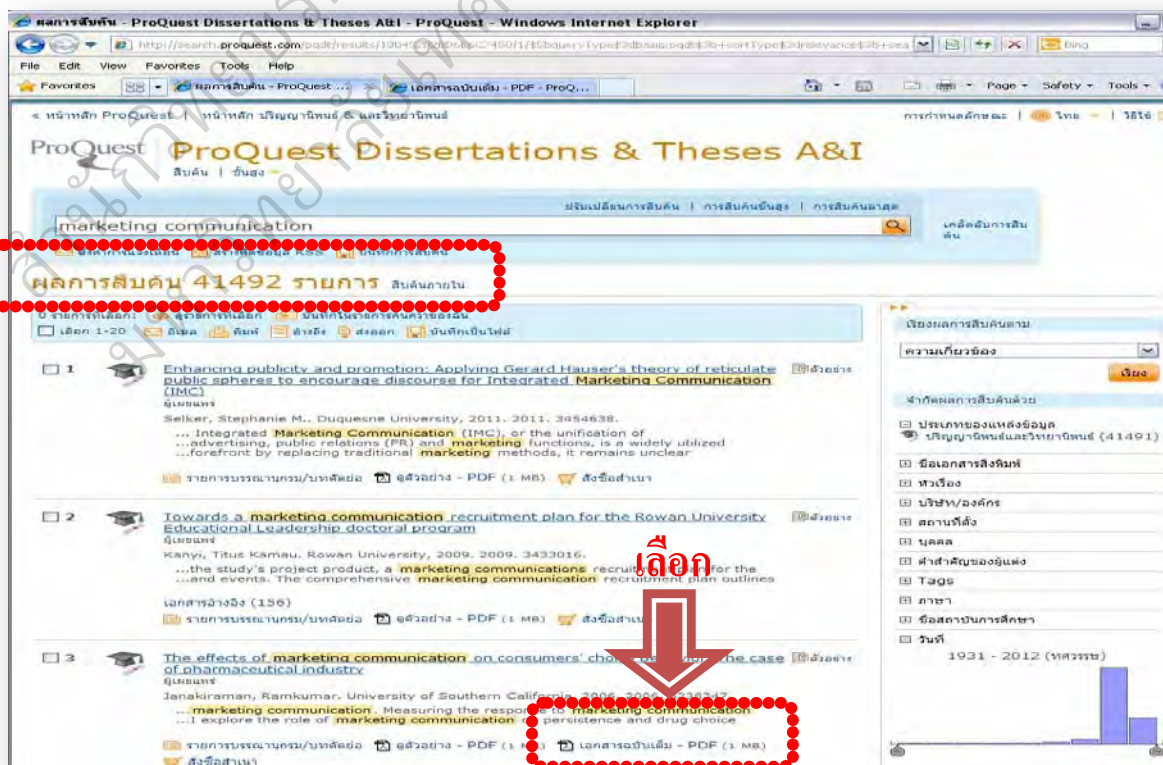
ผลการสืบค้น - ProQuest Dissertations & Theses A&I - ProQuest - Windows Internet Explorer

http://search.proquest.com/pqdt/results/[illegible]

Bing

File Edit View Favorites Tools Help

Favorites

ผลการสืบค้น - ProQuest ...

เอกสารฉบับเต็ม - PDF - ProQ...

Page • Safety • Tools •

« หน้าหลัก ProQuest | หน้าหลัก ปริญญานิพนธ์ & และวิทยานิพนธ์

การกำหนดลักษณะ | ไทย | วิธีใช้

ProQuest

ProQuest Dissertations & Theses A&I

สืบค้น | ขั้นสูง

ปรับเปลี่ยนการสืบค้น | การสืบค้นขั้นสูง | การสืบค้นล่าสุด

marketing communication

เคล็ดลับการสืบค้น

ตั้งการแจ้งเตือน | สร้างฟีดข้อมูล RSS | บันทึกการสืบค้น

ผลการสืบค้น 41492 รายการ สืบค้นภายใน

0 รายการที่เลือก: ดูรายการที่เลือก | บันทึกในรายการค้นคว้าของฉัน

เลือก 1-20 | อีเมล | พิมพ์ | อ้างอิง | ส่งออก | บันทึกเป็นไฟล์

1 Enhancing publicity and promotion: Applying Gerard Hauser's theory of reticulate public spheres to encourage discourse for Integrated Marketing Communication (IMC)

ดูตัวอย่าง

ผู้เผยแพร่

Selker, Stephanie M.. Duquesne University, 2011. 2011. 3454638.

... Integrated Marketing Communication (IMC), or the unification of ...advertising, public relations (PR) and marketing functions, is a widely utilized ...forefront by replacing traditional marketing methods, it remains unclear

รายการบรรณานุกรม/บทคัดย่อ | ดูตัวอย่าง - PDF (1 MB) | สั่งซื้อสำเนา

2 Towards a marketing communication recruitment plan for the Rowan University Educational Leadership doctoral program

ดูตัวอย่าง

ผู้เผยแพร่

Kanyi, Titus Kamau. Rowan University, 2009. 2009. 3433016.

...the study's project product, a marketing communications recruit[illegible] for the ...and events. The comprehensive marketing communication recruitment plan outlines

เอกสารอ้างอิง (156)

รายการบรรณานุกรม/บทคัดย่อ | ดูตัวอย่าง - PDF (1 MB) | สั่งซื้อสำเนา

เลือก

3 The effects of marketing communication on consumers' choi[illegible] the case of pharmaceutical industry

ดูตัวอย่าง

ผู้เผยแพร่

Janakiraman, Ramkumar. University of Southern Califo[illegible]. 2006. 2006. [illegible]

...marketing communication. Measuring the respo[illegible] to marketing communication ...I explore the role of marketing communication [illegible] persistence and drug choice

รายการบรรณานุกรม/บทคัดย่อ | ดูตัวอย่าง - PDF (1 MB) | เอกสารฉบับเต็ม - PDF (1 MB)

สั่งซื้อสำเนา

เรียงผลการสืบค้นตาม

ความเกี่ยวข้อง

เรียง

จำกัดผลการสืบค้นด้วย

ประเภทของแหล่งข้อมูล

ปริญญานิพนธ์และวิทยานิพนธ์ (41491)

ข้อเอกสารสิ่งพิมพ์

หัวเรื่อง

บริษัท/องค์กร

สถานที่ตั้ง

บุคคล

คำสำคัญของผู้แต่ง

Tags

ภาษา

ชื่อสถาบันการศึกษา

วันที่

1931 - 2012 (ทศวรรษ)